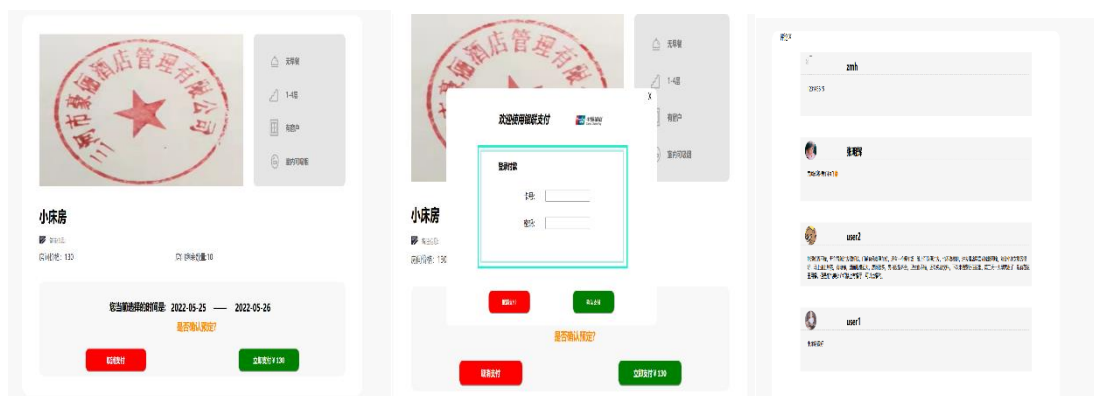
无早餐

1-4层

有窗户

室内可吸烟

小床房

房间价格：130

房间剩余数量：10

您当前选择的日期是：2022-05-25 —— 2022-05-26

是否确认预定？

取消支付

立即支付 ¥ 130

无早餐

1-4层

有窗户

室内可吸烟

欢迎使用银联支付

x

银联付款

卡号：

密码：

取消支付

确认支付

小床房

房间价格：130

是否确认预定？

取消支付

立即支付 ¥ 130

zmh

user2

user1